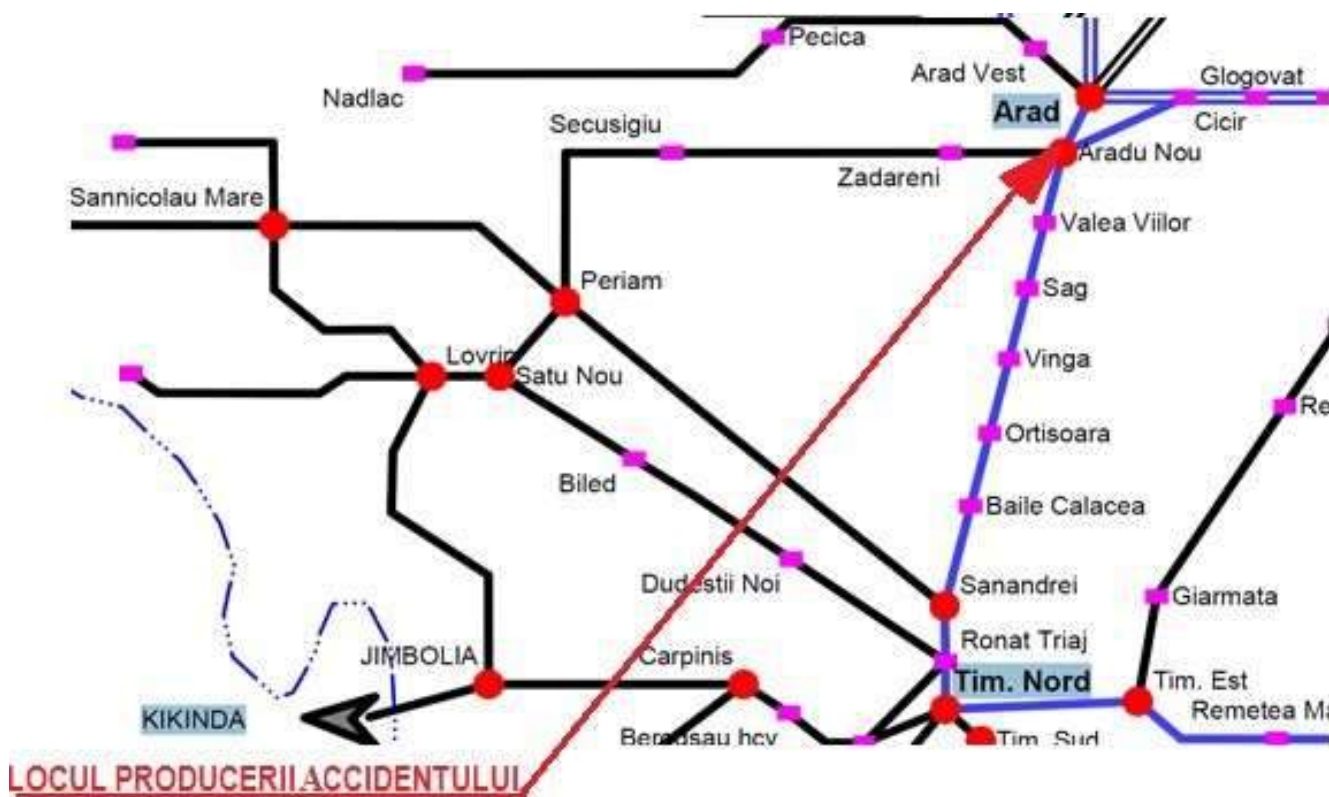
Pecica
Nadlac
Arad Vest
Arad
Glogovat
Cicir
Secusigiu
Aradu Nou
Zadareni
Sannicolau Mare
Valea Viilor
Periam
Sag
Lovrin
Satu Nou
Vinga
Re
Ortisoara
Biled
Baile Calacea
Dudestii Noi
Sanandrei
Giarmata
Ronat Triaj
JIMBOLIA
Carpinis
Tim. Nord
Tim. Est
Remetea Ma
KIKINDA
Beregsau hcv
Tim. Sud
LOCUL PRODUCERII ACCIDENTULUI